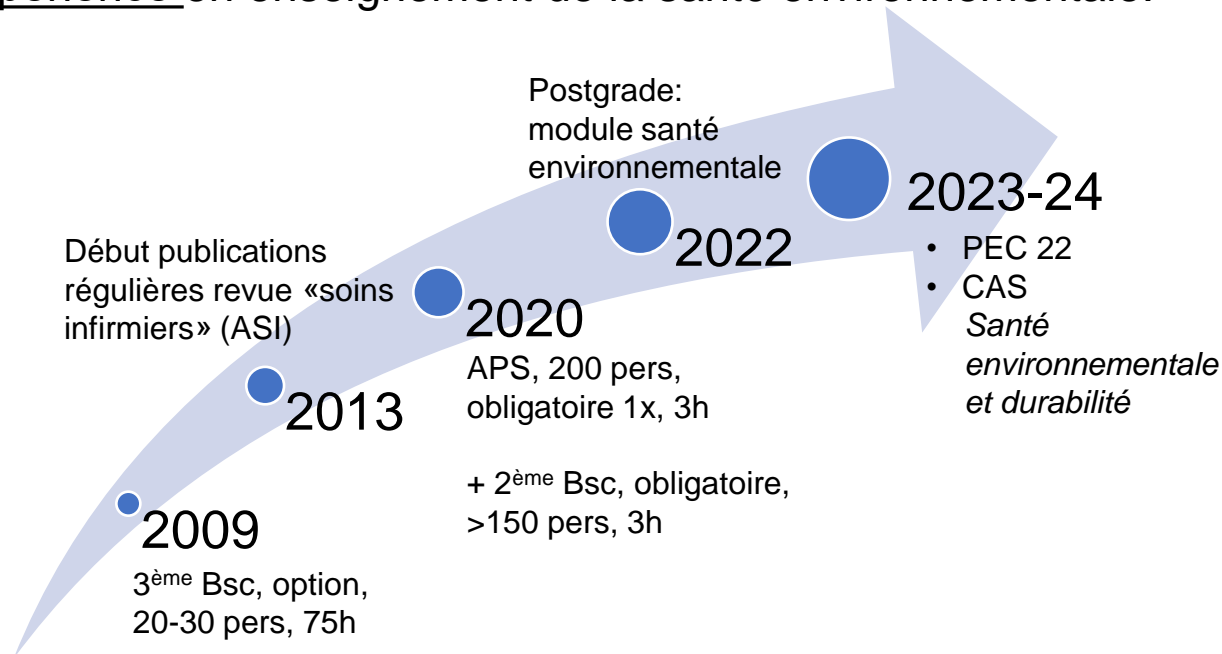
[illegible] en enseignement de la santé environnementale

Postgrade: module santé environnementale

2023-24

• PEC 22
• CAS *Santé environnementale et durabilité*

Début publications régulières revue «soins infirmiers» (ASI)

2022

2020

APS, 200 pers, obligatoire 1x, 3h

+ 2$^{ème}$ Bsc, obligatoire, >150 pers, 3h

2013

2009

3$^{ème}$ Bsc, option, 20-30 pers, 75h